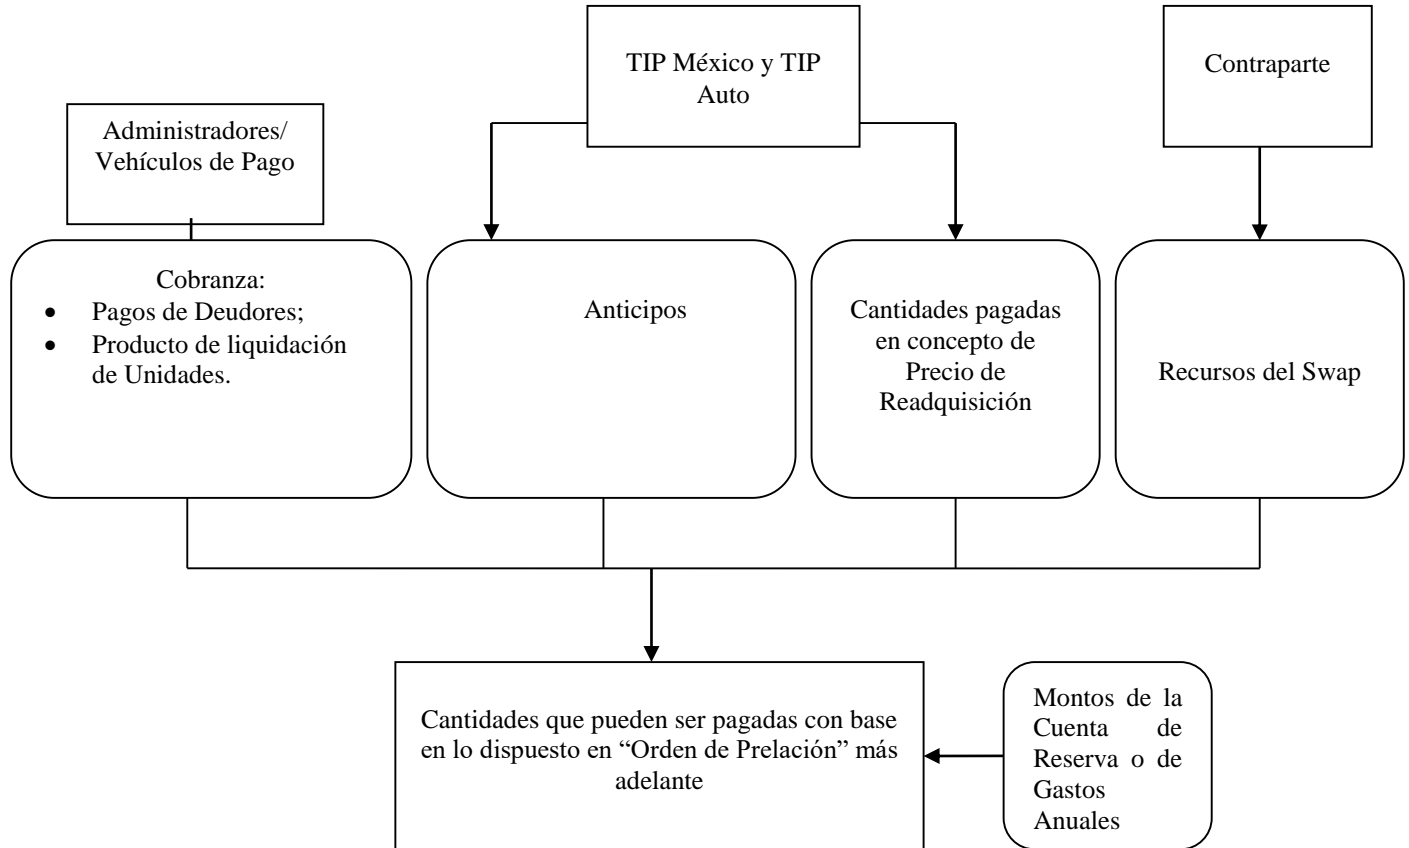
TIP México y TIP Auto

Contraparte

Administradores/ Vehículos de Pago

Cobranza:
- Pagos de Deudores;
- Producto de liquidación de Unidades.

Anticipos

Cantidades pagadas en concepto de Precio de Readquisición

Recursos del Swap

Cantidades que pueden ser pagadas con base en lo dispuesto en “Orden de Prelación” más adelante

Montos de la Cuenta de Reserva o de Gastos Anuales